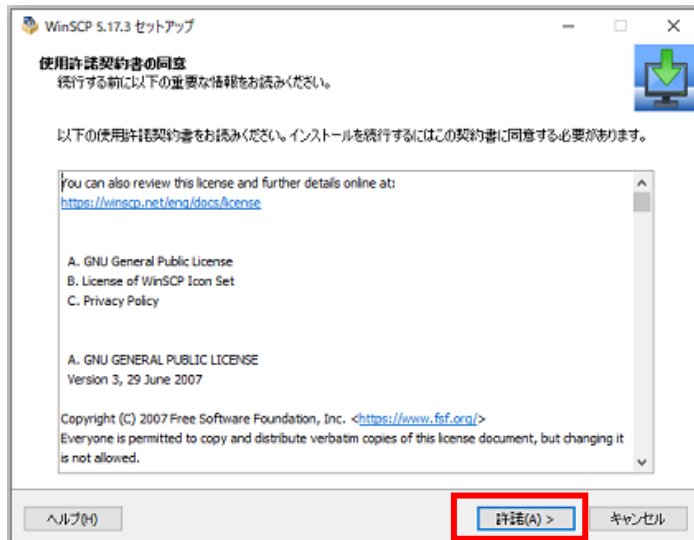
WinSCP 5.17.3 セットアップ

使用許諾契約書の同意
続行する前に以下の重要な情報をお読みください。

以下の使用許諾契約書をお読みください。インストールを続行するにはこの契約書に同意する必要があります。

You can also review this license and further details online at:
https://winscp.net/eng/docs/license

A. GNU General Public License
B. License of WinSCP Icon Set
C. Privacy Policy

A. GNU GENERAL PUBLIC LICENSE
Version 3, 29 June 2007

Copyright (C) 2007 Free Software Foundation, Inc. <https://www.fsf.org/>
Everyone is permitted to copy and distribute verbatim copies of this license document, but changing it is not allowed.

ヘルプ(H)

許諾(A) >

キャンセル